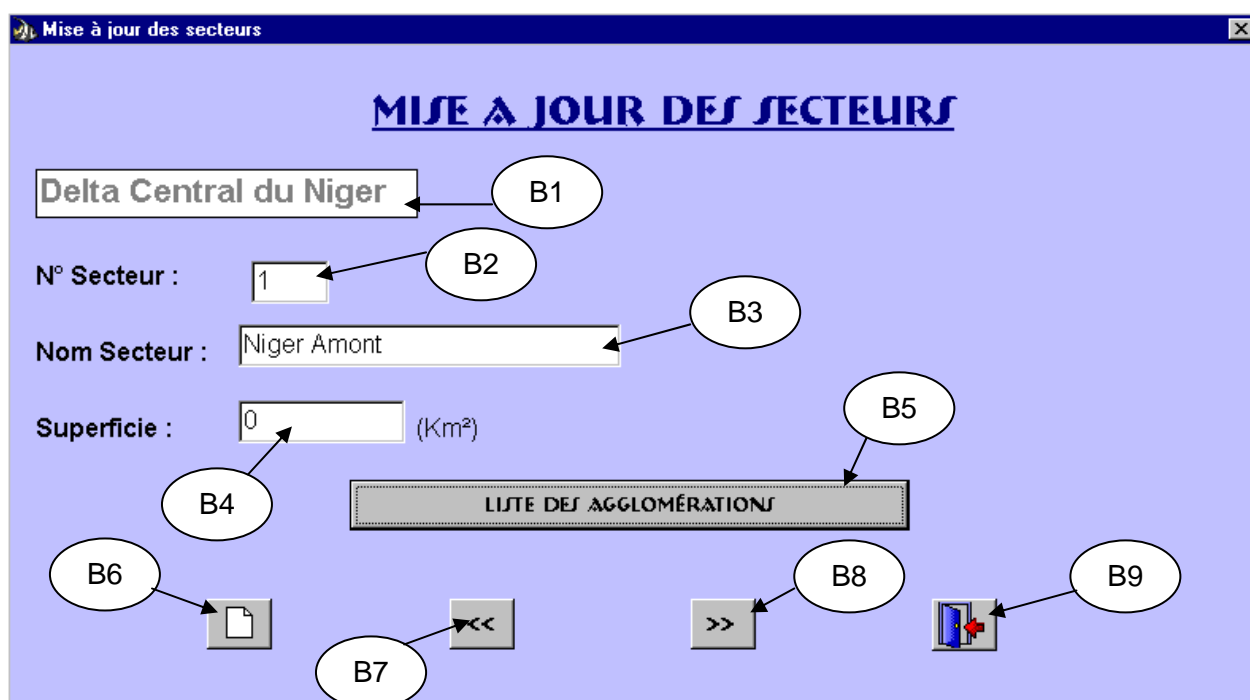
Mise à jour des secteurs

MISE A JOUR DES SECTEURS

Delta Central du Niger

B1

N° Secteur : 1

B2

Nom Secteur : Niger Amont

B3

Superficie : 0 (Km²)

B4

B5

LISTE DES AGGLOMÉRATIONS

B6

B7

<<

>>

B8

B9